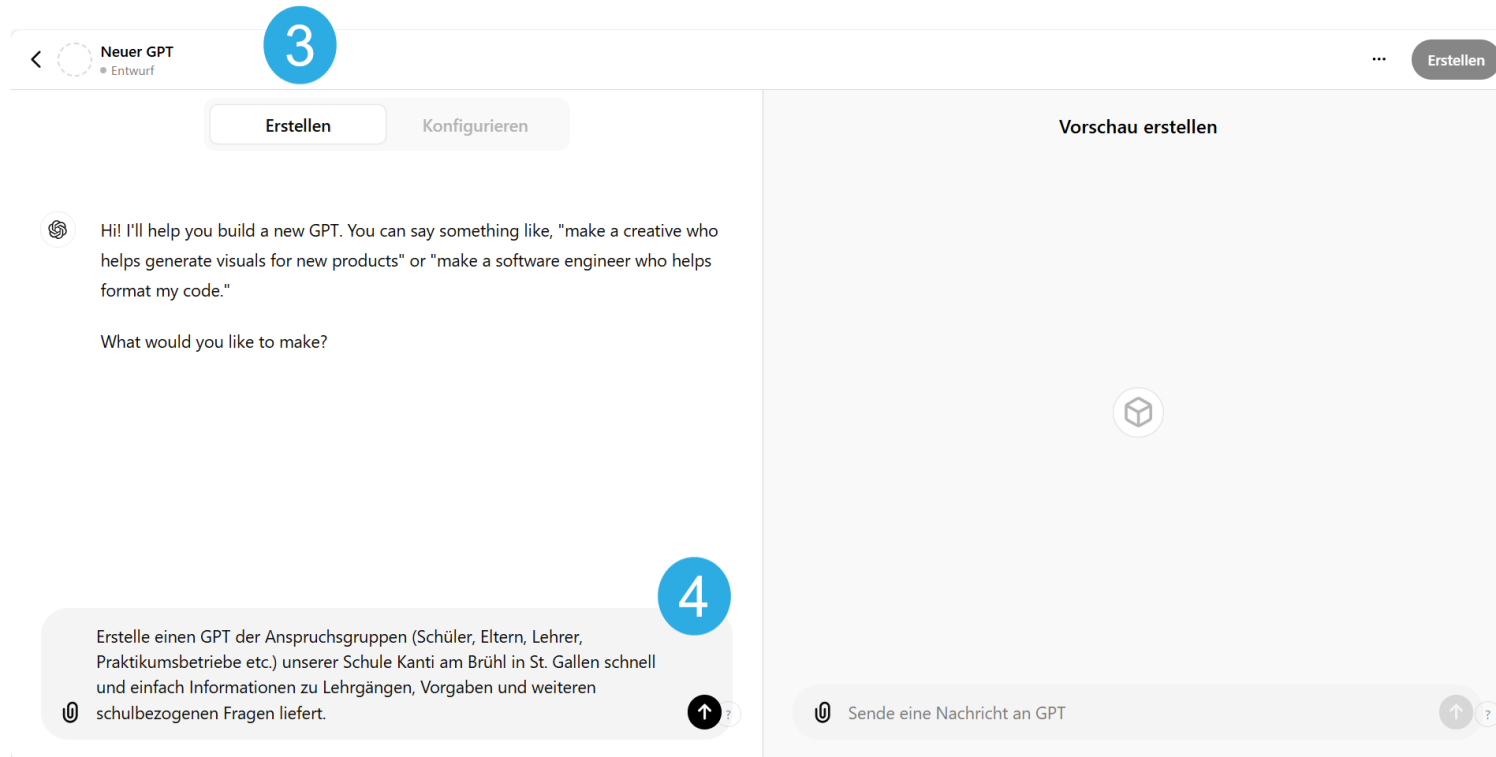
Neuer GPT
Entwurf

3

... Erstellen

Erstellen Konfigurieren

Vorschau erstellen

Hi! I'll help you build a new GPT. You can say something like, "make a creative who helps generate visuals for new products" or "make a software engineer who helps format my code."

What would you like to make?

4

Erstelle einen GPT der Anspruchsgruppen (Schüler, Eltern, Lehrer, Praktikumsbetriebe etc.) unserer Schule Kanti am Brühl in St. Gallen schnell und einfach Informationen zu Lehrgängen, Vorgaben und weiteren schulbezogenen Fragen liefert.

?

Sende eine Nachricht an GPT

?